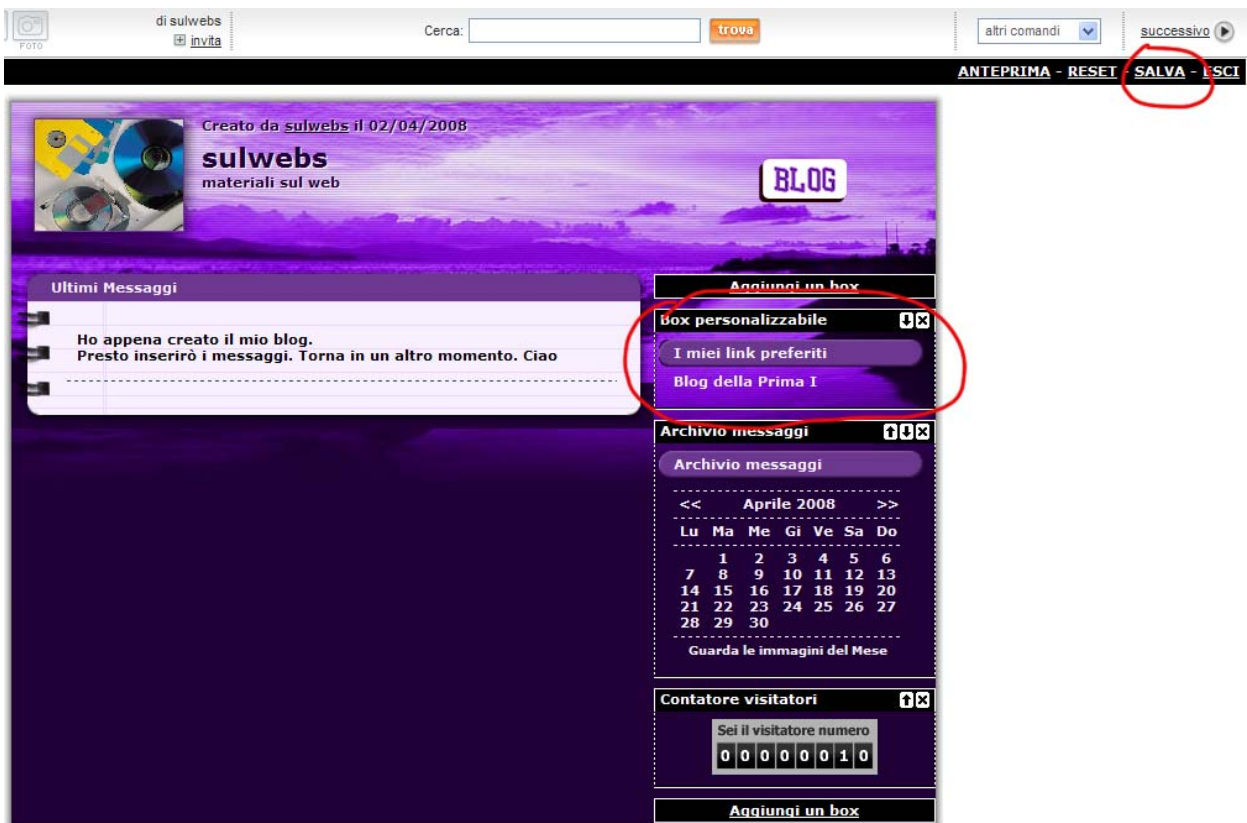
FOTO

di sulwebs
invita

Cerca: trova

altri comandi

successivo

ANTEPRIMA - RESET - SALVA - ESCI

Creato da sulwebs il 02/04/2008

sulwebs

materiali sul web

BLOG

Ultimi Messaggi

Ho appena creato il mio blog.
Presto inserirò i messaggi. Torna in un altro momento. Ciao

Aggiungi un box

Box personalizzabile

I miei link preferiti

Blog della Prima I

Archivio messaggi

Archivio messaggi

| << | | Aprile 2008 | | | | >> |
|---|---|---|---|---|---|---|
| Lu | Ma | Me | Gi | Ve | Sa | Do |
| | 1 | 2 | 3 | 4 | 5 | 6 |
| 7 | 8 | 9 | 10 | 11 | 12 | 13 |
| 14 | 15 | 16 | 17 | 18 | 19 | 20 |
| 21 | 22 | 23 | 24 | 25 | 26 | 27 |
| 28 | 29 | 30 | | | | |

Guarda le immagini del Mese

Contatore visitatori

Sei il visitatore numero

0 0 0 0 0 0 1 0

Aggiungi un box